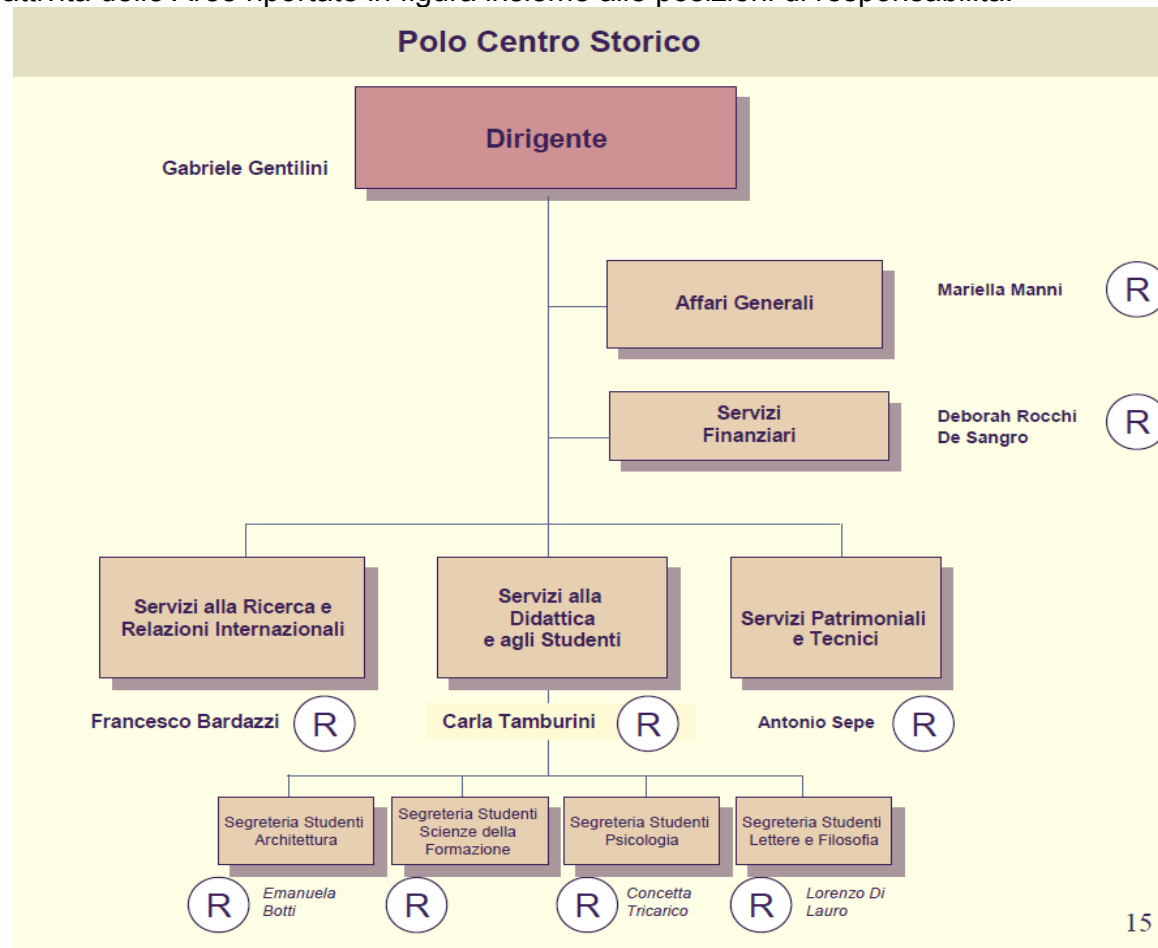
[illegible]

Polo Centro Storico

Dirigente

Gabriele Gentilini

Affari Generali

Mariella Manni R

Servizi Finanziari

Deborah Rocchi De Sangro R

Servizi alla Ricerca e Relazioni Internazionali

Servizi alla Didattica e agli Studenti

Servizi Patrimoniali e Tecnici

Francesco Bardazzi R

Carla Tamburini R

Antonio Sepe R

Segreteria Studenti Architettura

Segreteria Studenti Scienze della Formazione

Segreteria Studenti Psicologia

Segreteria Studenti Lettere e Filosofia

R Emanuela Botti

R

R Concetta Tricarico

R Lorenzo Di Lauro

15